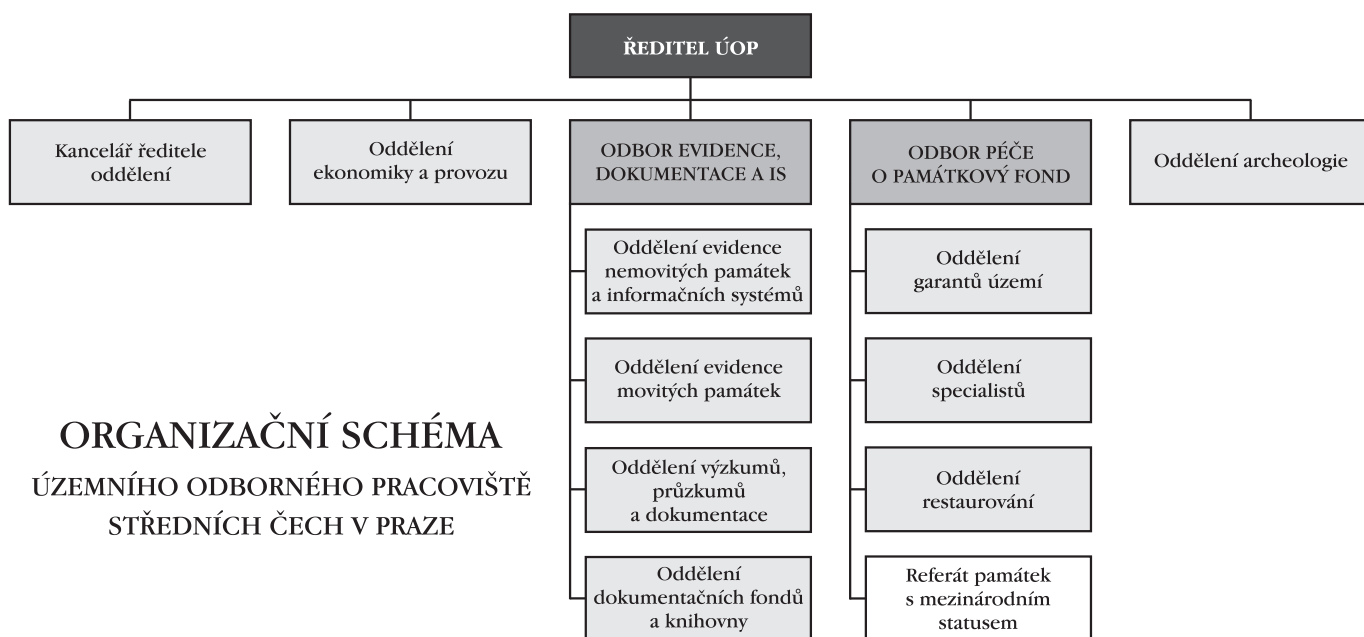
ŘEDITEL ÚOP

Kancelář ředitele oddělení

Oddělení ekonomiky a provozu

ODBOR EVIDENCE, DOKUMENTACE A IS

ODBOR PÉČE O PAMÁTKOVÝ FOND

Oddělení archeologie

Oddělení evidence nemovitých památek a informačních systémů

Oddělení evidence movitých památek

Oddělení výzkumů, průzkumů a dokumentace

Oddělení dokumentačních fondů a knihovny

Oddělení garantů území

Oddělení specialistů

Oddělení restaurování

Referát památek s mezinárodním statusem

ORGANIZAČNÍ SCHÉMA

ÚZEMNÍHO ODBORNÉHO PRACOVIŠTĚ STŘEDNÍCH ČECH V PRAZE